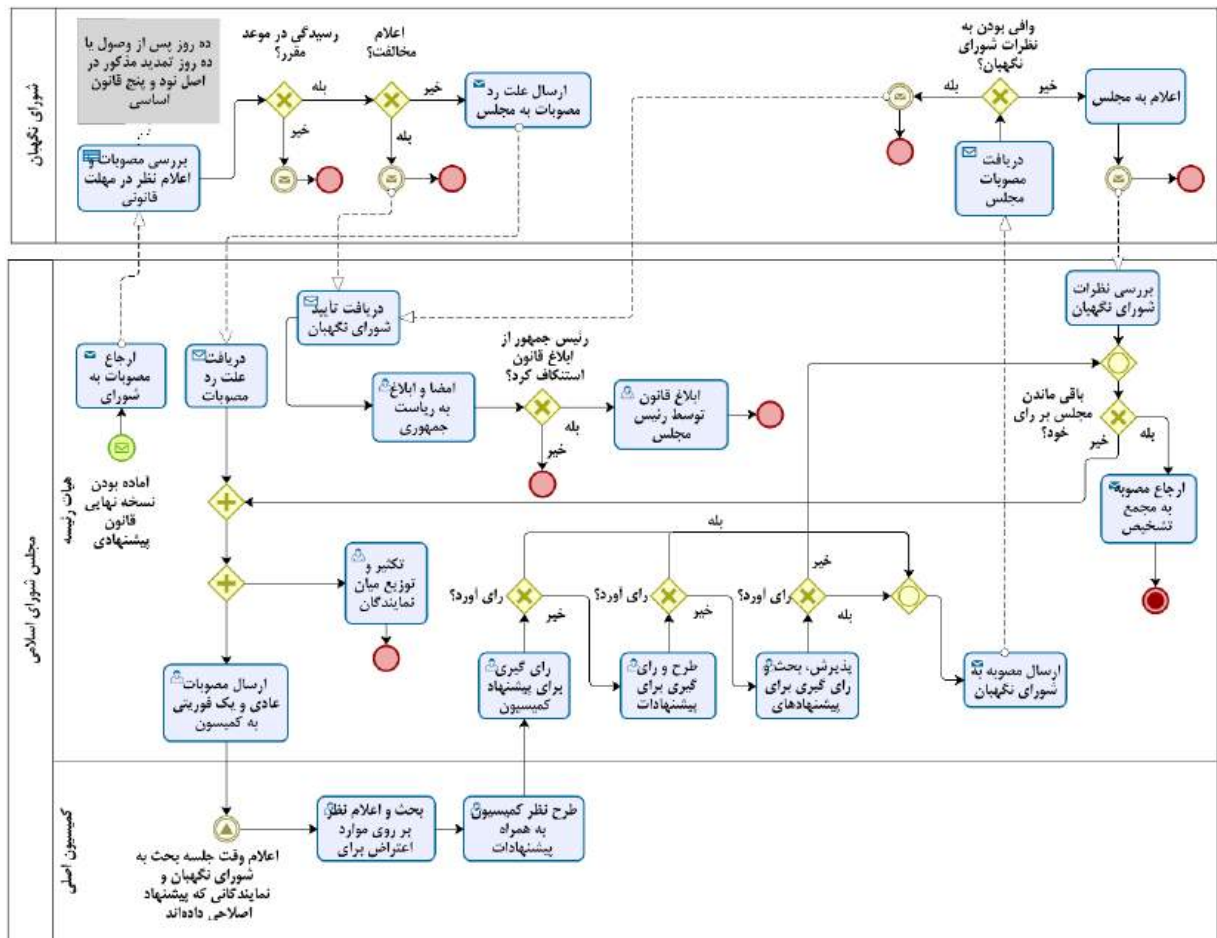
شورای نگهبان

ده روز پس از وصول یا ده روز تمدید مذکور در اصل نود و پنج قانون اساسی

رسیدگی در موعد مقرر؟

اعلام مخالفت؟

بله

خیر

خیر

بله

ارسال علت رد مصوبات به مجلس

بررسی مصوبات و اعلام نظر در مهلت قانونی

وافی بودن به نظرات شورای نگهبان؟

بله

خیر

اعلام به مجلس

دریافت مصوبات مجلس

مجلس شورای اسلامی

هیات رئیسه

بررسی نظرات شورای نگهبان

دریافت تایید شورای نگهبان

ارجاع مصوبات به شورای

دریافت علت رد مصوبات

امضا و ابلاغ به ریاست جمهوری

رئیس جمهور از ابلاغ قانون استنکاف کرد؟

بله

خیر

ابلاغ قانون توسط رئیس مجلس

باقی ماندن مجلس بر رای خود؟

خیر

بله

ارجاع مصوبه به مجمع تشخیص

اماده بودن نسخه نهایی قانون پیشنهادی

بله

تکثیر و توزیع میان نمایندگان

رای آورد؟

خیر

رای آورد؟

خیر

رای آورد؟

خیر

بله

رای گیری برای پیشنهاد کمیسیون

طرح و رای گیری برای پیشنهادات

پذیرش، بحث و رای گیری برای پیشنهادهای

ارسال مصوبه به شورای نگهبان

ارسال مصوبات عادی و یک فوریتی به کمیسون

کمیسیون اصلی

بحث و اعلام نظر بر روی موارد اعتراض برای

طرح نظر کمیسیون به همراه پیشنهادات

اعلام وقت جلسه بحث به شورای نگهبان و نمایندگانی که پیشنهاد اصلاحی داده‌اند